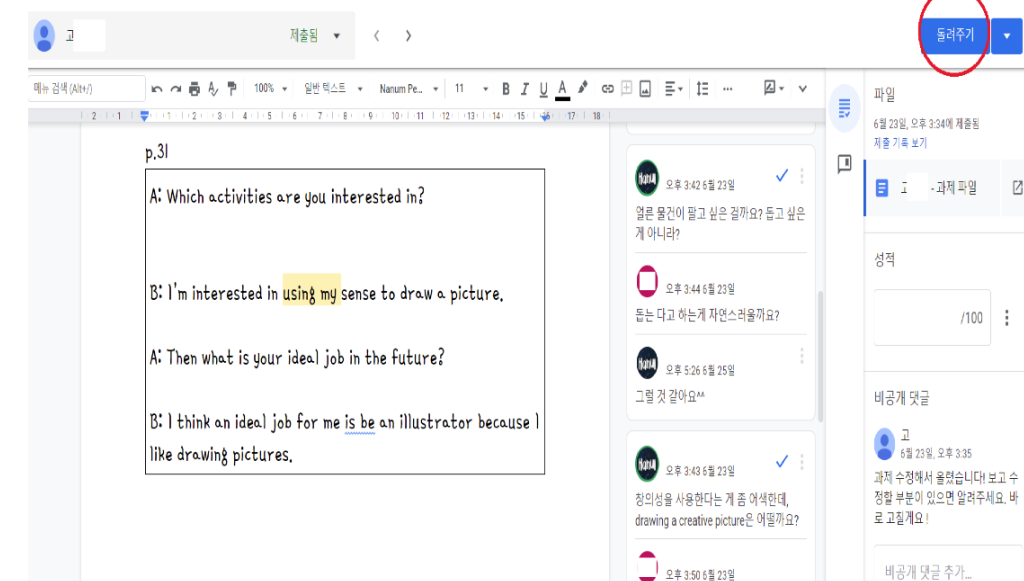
고 제출됨 ▾ ‹ ›

돌려주기 ▾

메뉴 검색 (Alt+/) 100% ▾ 일반 텍스트 ▾ Nanum Pe... ▾ 11 ▾ B I U A ···

2 1 1 2 3 4 5 6 7 8 9 10 11 12 13 14 15 16 17 18

p.31

A: Which activities are you interested in?

B: I'm interested in using my sense to draw a picture.

A: Then what is your ideal job in the future?

B: I think an ideal job for me is be an illustrator because I like drawing pictures.

오후 3:42 6월 23일

열린 물건이 팔고 싶은 걸까요? 듣고 싶은게 아니라?

오후 3:44 6월 23일

듣는 다고 하는게 자연스러울까요?

오후 5:26 6월 25일

그럴 것 같아요^^

오후 3:43 6월 23일

창의성을 사용한다는 게 좀 어색한데, drawing a creative picture은 어떨까요?

오후 3:50 6월 23일

파일

6월 23일, 오후 3:34에 제출됨

제출 기록 보기

고 - 과제 파일

성적

/100

비공개 댓글

고

6월 23일, 오후 3:35

과제 수정해서 올렸습니다! 보고 수정할 부분이 있으면 알려주세요. 바로 고칠게요!

비공개 댓글 추가...